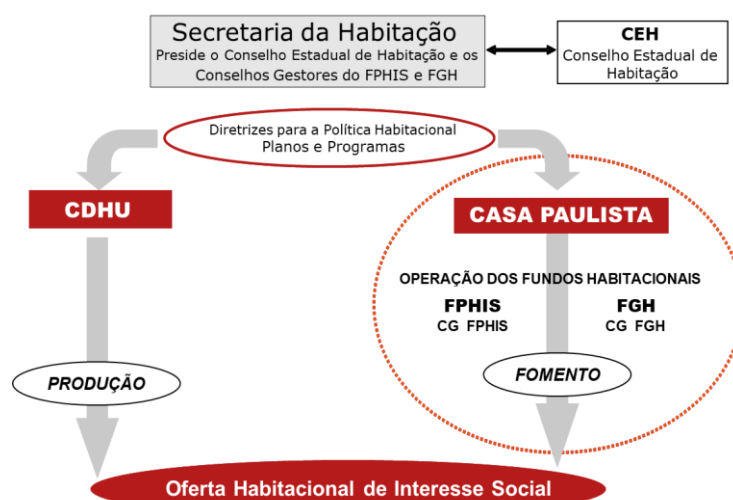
Secretaria da Habitação
Preside o Conselho Estadual de Habitação e os Conselhos Gestores do FPHIS e FGH

CEH
Conselho Estadual de Habitação

Diretrizes para a Política Habitacional
Planos e Programas

CDHU

CASA PAULISTA

OPERAÇÃO DOS FUNDOS HABITACIONAIS

FPHIS
CG FPHIS

FGH
CG FGH

PRODUÇÃO

FOMENTO

Oferta Habitacional de Interesse Social